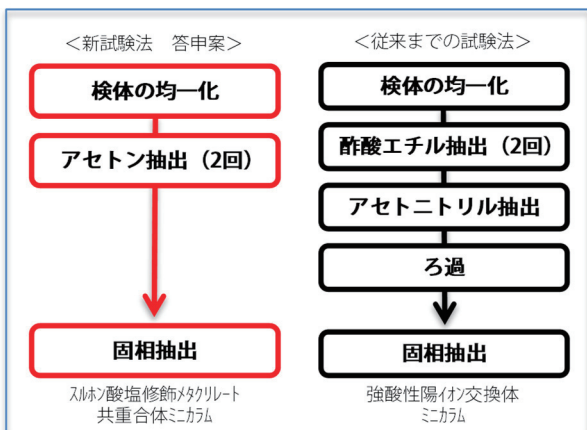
<新試験法　答申案>

検体の均一化

アセトン抽出（2回）

固相抽出

スルホン酸塩修飾メタクリレート共重合体ミニカラム

<従来までの試験法>

検体の均一化

酢酸エチル抽出（2回）

アセトニトリル抽出

ろ過

固相抽出

強酸性陽イオン交換体ミニカラム